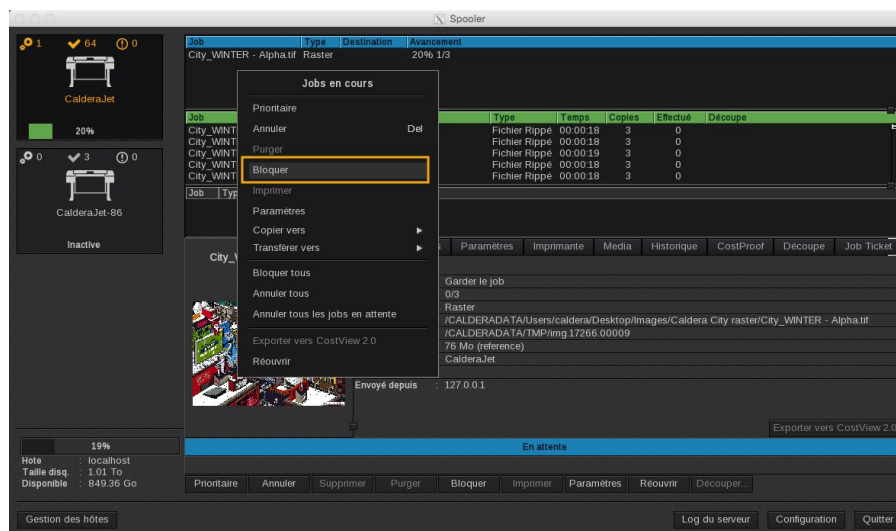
Spooler

1 64 0

CalderaJet

20%

0 3 0

CalderaJet-86

Inactive

| Job | Type | Destination | Avancement |
|---|---|---|---|
| City_WINTER - Alpha.tif | Raster | | 20% 1/3 |

Jobs en cours

Prioritaire
Annuler Del
Purger
Bloquer
Imprimer
Paramètres
Copier vers
Transférer vers
Bloquer tous
Annuler tous
Annuler tous les jobs en attente
Exporter vers CostView 2.0
Réouvrir

| Job | Type | Temps | Copies | Effectué | Découpe |
|---|---|---|---|---|---|
| City_WINT | Fichier Rippé | 00:00:18 | 3 | 0 | |
| City_WINT | Fichier Rippé | 00:00:18 | 3 | 0 | |
| City_WINT | Fichier Rippé | 00:00:19 | 3 | 0 | |
| City_WINT | Fichier Rippé | 00:00:18 | 3 | 0 | |
| City_WINT | Fichier Rippé | 00:00:18 | 3 | 0 | |

Job Typ

City_V

Paramètres Imprimante Media Historique CostProof Découpe Job Ticket

Garder le job
0/3
Raster
/CALDERADATA/Users/caldera/Desktop/Images/Caldera City raster/City_WINTER - Alpha.tif
/CALDERADATA/TMP/img.17266.00009
76 Mo (reference)
CalderaJet
Envoyé depuis : 127.0.0.1

Exporter vers CostView 2.0

19%
Hote : localhost
Taille disq. : 1.01 To
Disponible : 849.36 Go

En attente

Prioritaire Annuler Supprimer Purger Bloquer Imprimer Paramètres Réouvrir Découper...

Gestion des hôtes

Log du serveur Configuration Quitter